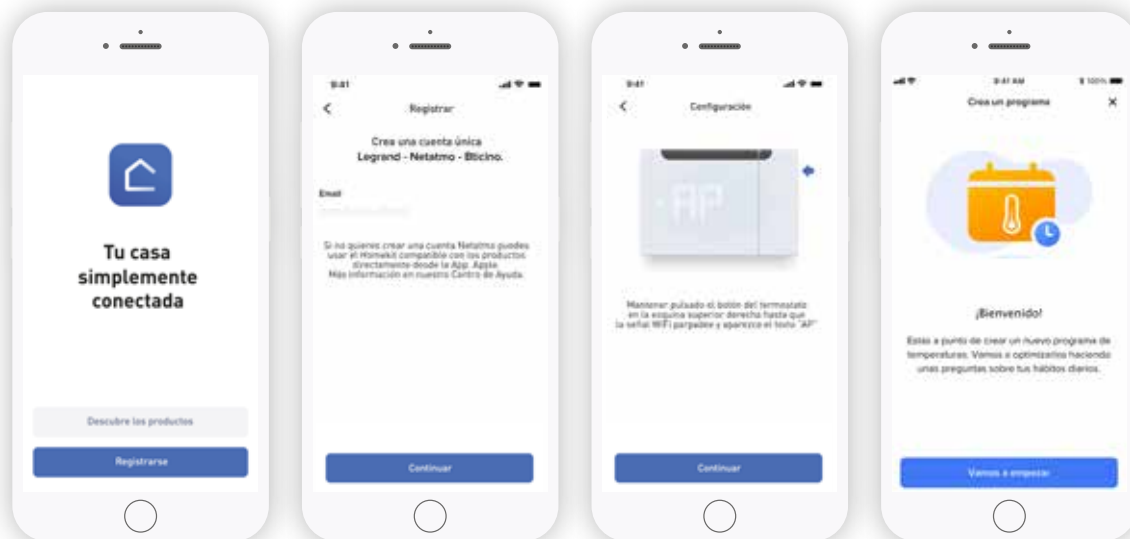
Tu casa simplemente conectada

Descubre los productos

Registrarse

9:41

Registrar

Crea una cuenta única Legrand - Netatmo - Bticino.

Email

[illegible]

Si no quieres crear una cuenta Netatmo puedes usar el Homekit compatible con los productos directamente desde la App Apple. Más información en nuestro Centro de Ayuda.

Continuar

9:41

Configuración

AP

Mantener pulsado el botón del termostato en la esquina superior derecha hasta que la señal WIFI parpadee y aparezca el texto "AP"

Continuar

9:41 AM

100%

Crea un programa

¡Bienvenido!

Estás a punto de crear un nuevo programa de temperaturas. Vamos a optimizarlo haciendo unas preguntas sobre tus hábitos diarios.

Vamos a empezar